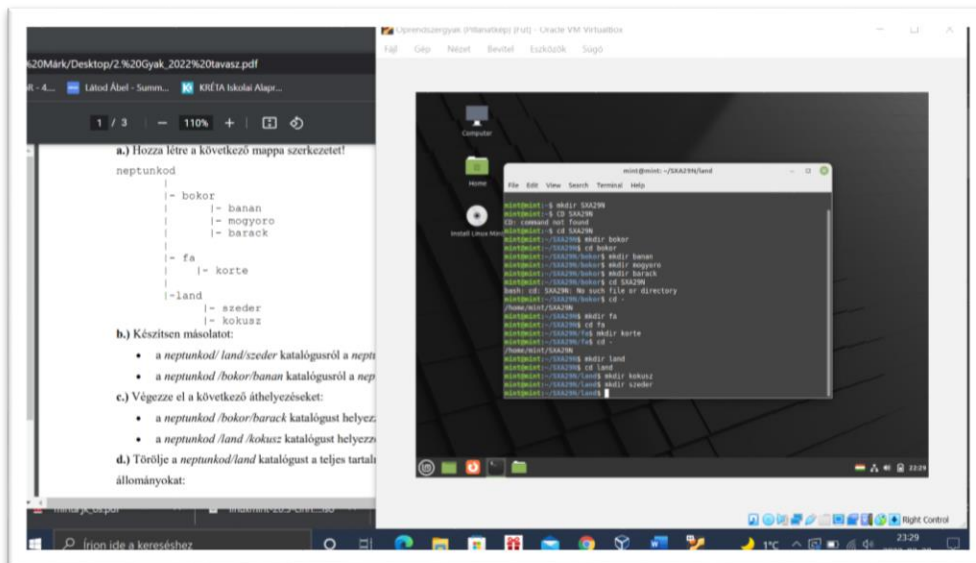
%20Márk/Desktop/2.%20Gyak_2022%20tavasz.pdf

R - 4... Látod Ábel - Summ... KRÉTA Iskolai Alapr...

1 / 3 — 110% +

a.) Hozza létre a következő mappa szerkezetet!

neptunkod
|
|- bokor
|- banan
|- mogyoro
|- barack
|
|- fa
|- korte
|
|-land
|- szeder
|- kokusz

b.) Készítsen másolatot:

• a neptunkod/ land/szeder katalógusról a nept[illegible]

• a neptunkod /bokor/banan katalógusról a nep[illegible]

c.) Végezze el a következő áthelyezéseket:

• a neptunkod /bokor/barack katalógust helyez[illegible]

• a neptunkod /land /kokusz katalógust helyez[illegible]

d.) Törölje a neptunkod/land katalógust a teljes tartal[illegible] állományokat:

Oprendszergyak (Pillanatkép) [Fut] - Oracle VM VirtualBox

Fájl Gép Nézet Bevitel Eszközök Súgó

Computer

Home

Install Linux Mint

mint@mint: ~/SXA29N/land

File Edit View Search Terminal Help

mint@mint:~$ mkdir SXA29N
mint@mint:~$ CD SXA29N
CD: command not found
mint@mint:~$ cd SXA29N
mint@mint:~/SXA29N$ mkdir bokor
mint@mint:~/SXA29N$ cd bokor
mint@mint:~/SXA29N/bokor$ mkdir banan
mint@mint:~/SXA29N/bokor$ mkdir mogyoro
mint@mint:~/SXA29N/bokor$ mkdir barack
mint@mint:~/SXA29N/bokor$ cd SXA29N
bash: cd: SXA29N: No such file or directory
mint@mint:~/SXA29N/bokor$ cd -
/home/mint/SXA29N
mint@mint:~/SXA29N$ mkdir fa
mint@mint:~/SXA29N$ cd fa
mint@mint:~/SXA29N/fa$ mkdir korte
mint@mint:~/SXA29N/fa$ cd -
/home/mint/SXA29N
mint@mint:~/SXA29N$ mkdir land
mint@mint:~/SXA29N$ cd land
mint@mint:~/SXA29N/land$ mkdir kokusz
mint@mint:~/SXA29N/land$ mkdir szeder
mint@mint:~/SXA29N/land$

22:29

Right Control

Írjon ide a kereséshez

1°C

23:29